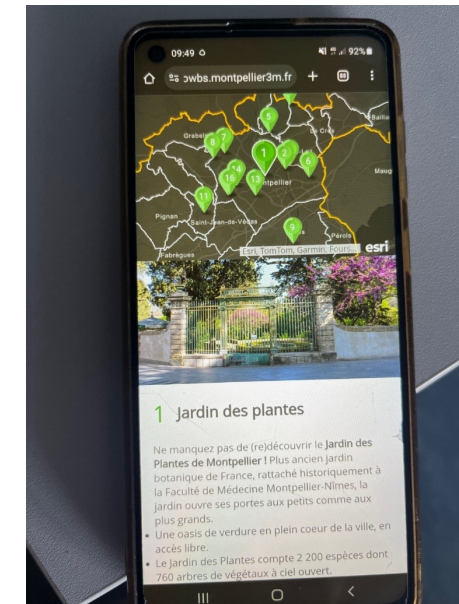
09:49

92%

owbs.montpellier3m.fr

Grabels

Le Crès

Baillargues

Mauguio

Montpellier

Pignan

Saint-Jean-de-Védas

Fabrègues

Pérols

8 7 5 1 2 6 14 16 13 11 9

Esri, TomTom, Garmin, Fours

esri

1 Jardin des plantes

Ne manquez pas de (re)découvrir le **Jardin des Plantes de Montpellier !** Plus ancien jardin botanique de France, rattaché historiquement à la Faculté de Médecine Montpellier-Nîmes, la jardin ouvre ses portes aux petits comme aux plus grands.

- Une oasis de verdure en plein coeur de la ville, en accès libre.
- Le Jardin des Plantes compte 2 200 espèces dont 760 arbres de végétaux à ciel ouvert.